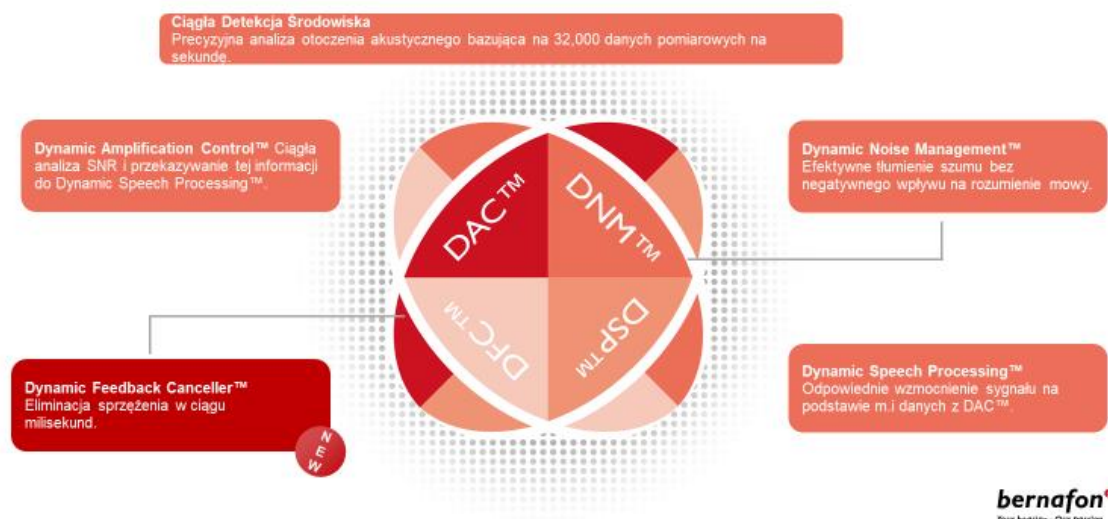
Ciągła Detekcja Środowiska
Precyzyjna analiza otoczenia akustycznego bazująca na 32,000 danych pomiarowych na sekundę.

Dynamic Amplification Control™ Ciągła analiza SNR i przekazywanie tej informacji do Dynamic Speech Processing™.

Dynamic Noise Management™
Efektywne tłumienie szumu bez negatywnego wpływu na rozumienie mowy.

DAC™

DNM™

DFC™

DSP™

Dynamic Feedback Canceller™
Eliminacja sprzężenia w ciągu milisekund.

NEW

Dynamic Speech Processing™
Odpowiednie wzmocnienie sygnału na podstawie m.i danych z DAC™.

bernafon
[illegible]